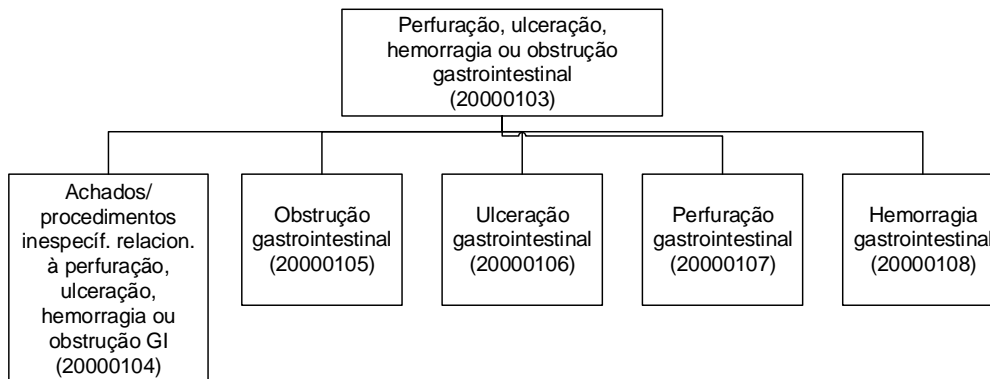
Perfuração, ulceração, hemorragia ou obstrução gastrointestinal (20000103)

Achados/ procedimentos inespecíf. relacion. à perfuração, ulceração, hemorragia ou obstrução GI (20000104)

Obstrução gastrointestinal (20000105)

Ulceração gastrointestinal (20000106)

Perfuração gastrointestinal (20000107)

Hemorragia gastrointestinal (20000108)